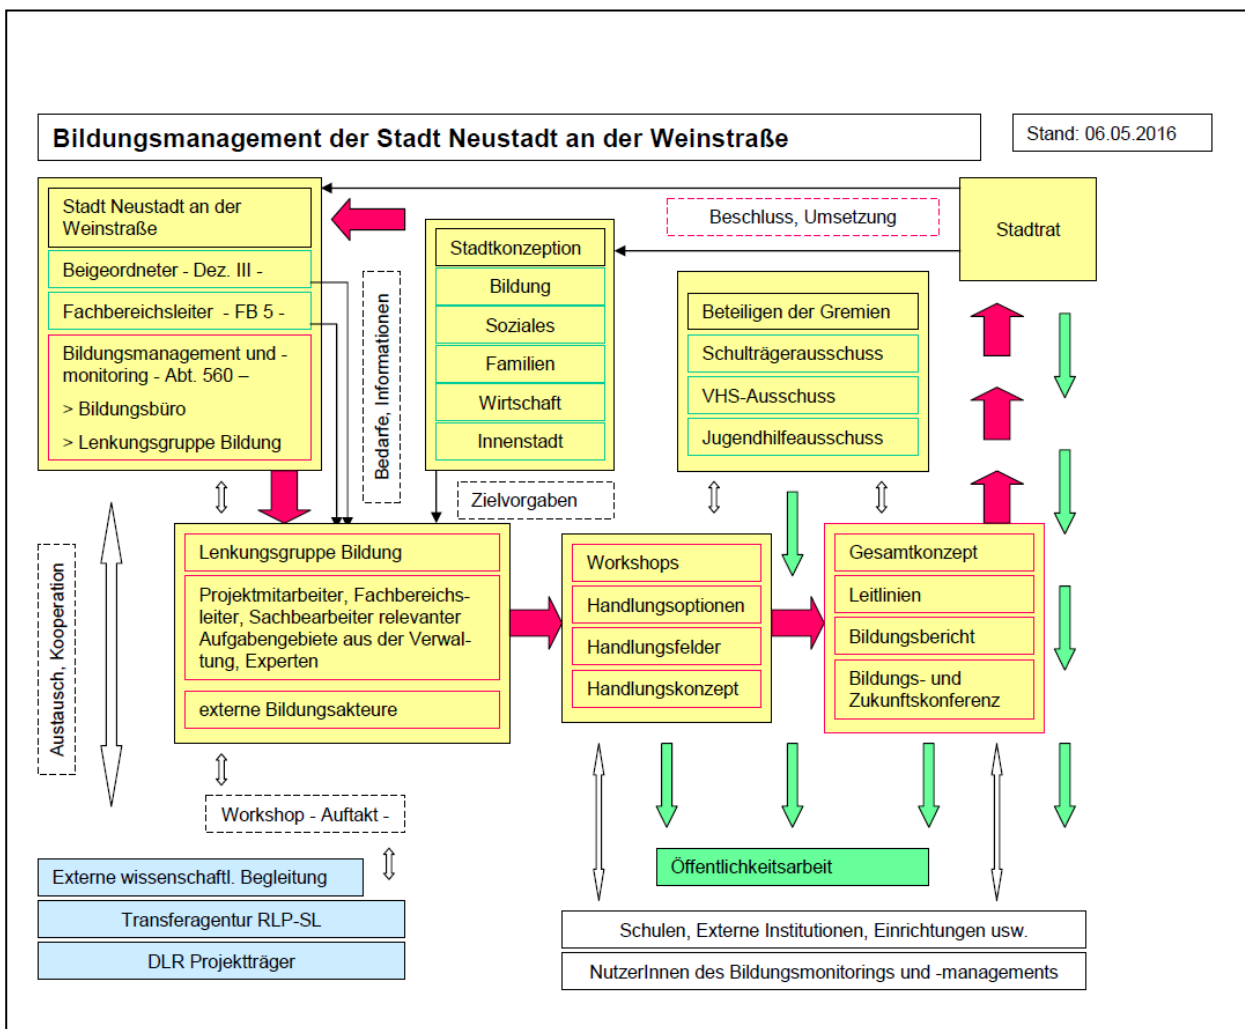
Bildungsmanagement der Stadt Neustadt an der Weinstraße

Stand: 06.05.2016

Stadt Neustadt an der Weinstraße

Beigeordneter - Dez. III -

Fachbereichsleiter - FB 5 -

Bildungsmanagement und -monitoring - Abt. 560 –

> Bildungsbüro

> Lenkungsgruppe Bildung

Bedarfe, Informationen

Stadtkonzeption

Bildung

Soziales

Familien

Wirtschaft

Innenstadt

Beschluss, Umsetzung

Stadtrat

Beteiligen der Gremien

Schulträgerausschuss

VHS-Ausschuss

Jugendhilfeausschuss

Zielvorgaben

Austausch, Kooperation

Lenkungsgruppe Bildung

Projektmitarbeiter, Fachbereichsleiter, Sachbearbeiter relevanter Aufgabengebiete aus der Verwaltung, Experten

externe Bildungsakteure

Workshops

Handlungsoptionen

Handlungsfelder

Handlungskonzept

Gesamtkonzept

Leitlinien

Bildungsbericht

Bildungs- und Zukunftskonferenz

Workshop - Auftakt -

Externe wissenschaftl. Begleitung

Transferagentur RLP-SL

DLR Projektträger

Öffentlichkeitsarbeit

Schulen, Externe Institutionen, Einrichtungen usw.

NutzerInnen des Bildungsmonitorings und -managements